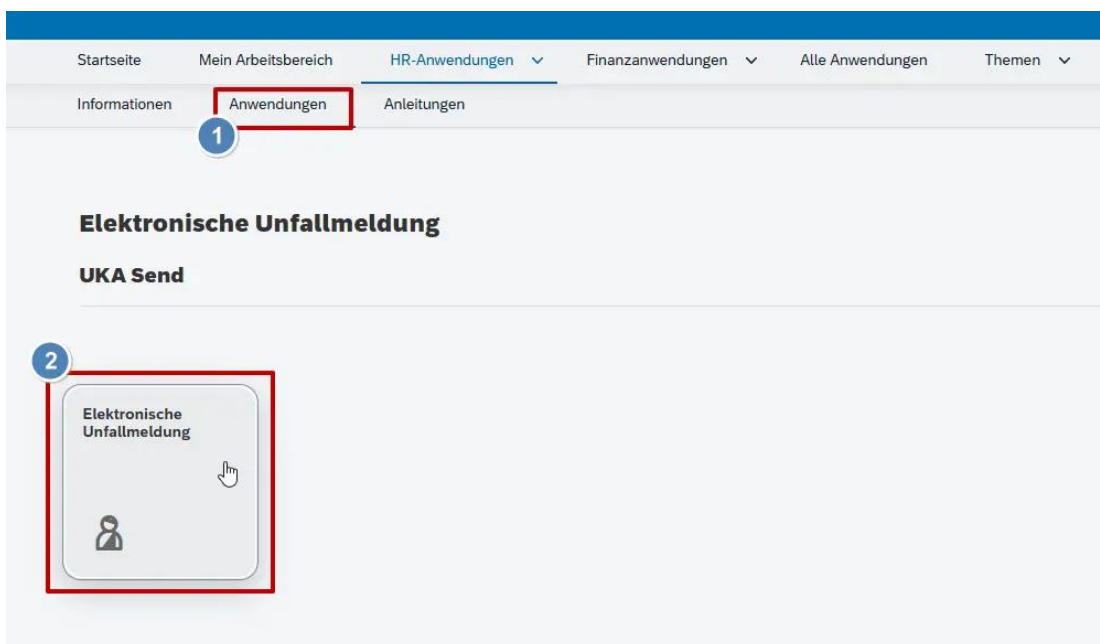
Startseite Mein Arbeitsbereich HR-Anwendungen Finanzanwendungen Alle Anwendungen Themen

Informationen Anwendungen Anleitungen

1

Elektronische Unfallmeldung

UKA Send

2

Elektronische Unfallmeldung